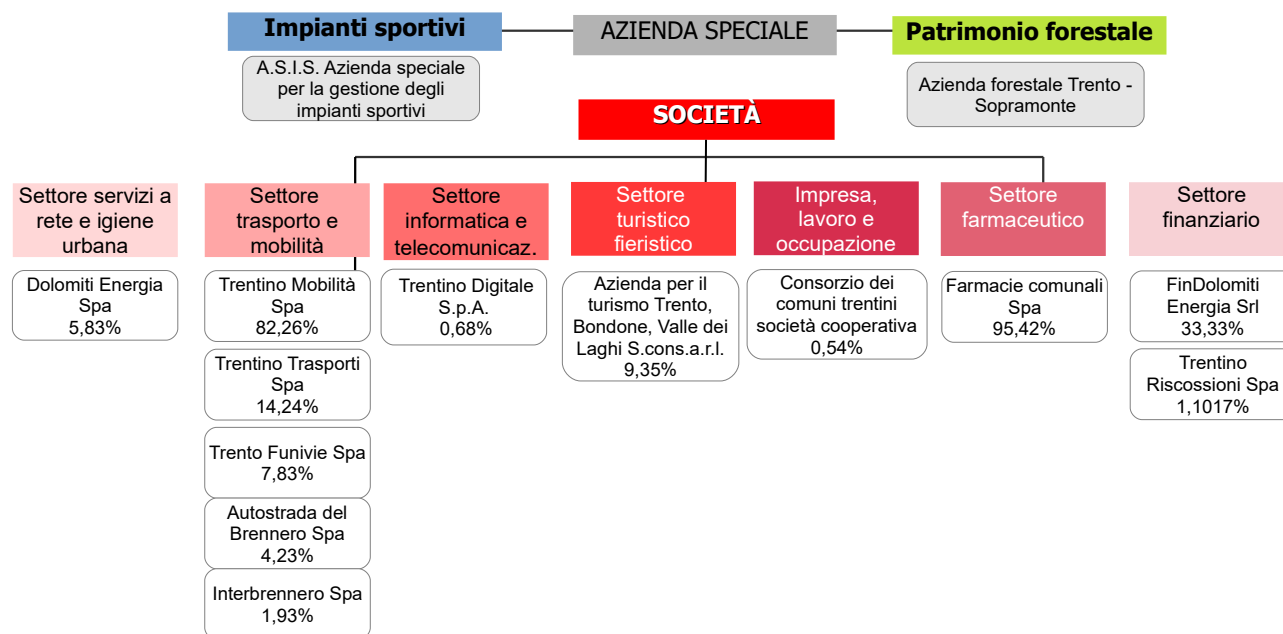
Impianti sportivi

AZIENDA SPECIALE

Patrimonio forestale

A.S.I.S. Azienda speciale per la gestione degli impianti sportivi

Azienda forestale Trento - Sopramonte

SOCIETÀ

Settore servizi a rete e igiene urbana

Dolomiti Energia Spa 5,83%

Settore trasporto e mobilità

Trentino Mobilità Spa 82,26%

Trentino Trasporti Spa 14,24%

Trento Funivie Spa 7,83%

Autostrada del Brennero Spa 4,23%

Interbrennero Spa 1,93%

Settore informatica e telecomunicaz.

Trentino Digitale S.p.A. 0,68%

Settore turistico fieristico

Azienda per il turismo Trento, Bondone, Valle dei Laghi S.cons.a.r.l. 9,35%

Impresa, lavoro e occupazione

Consorzio dei comuni trentini società cooperativa 0,54%

Settore farmaceutico

Farmacie comunali Spa 95,42%

Settore finanziario

FinDolomiti Energia Srl 33,33%

Trentino Riscossioni Spa 1,1017%